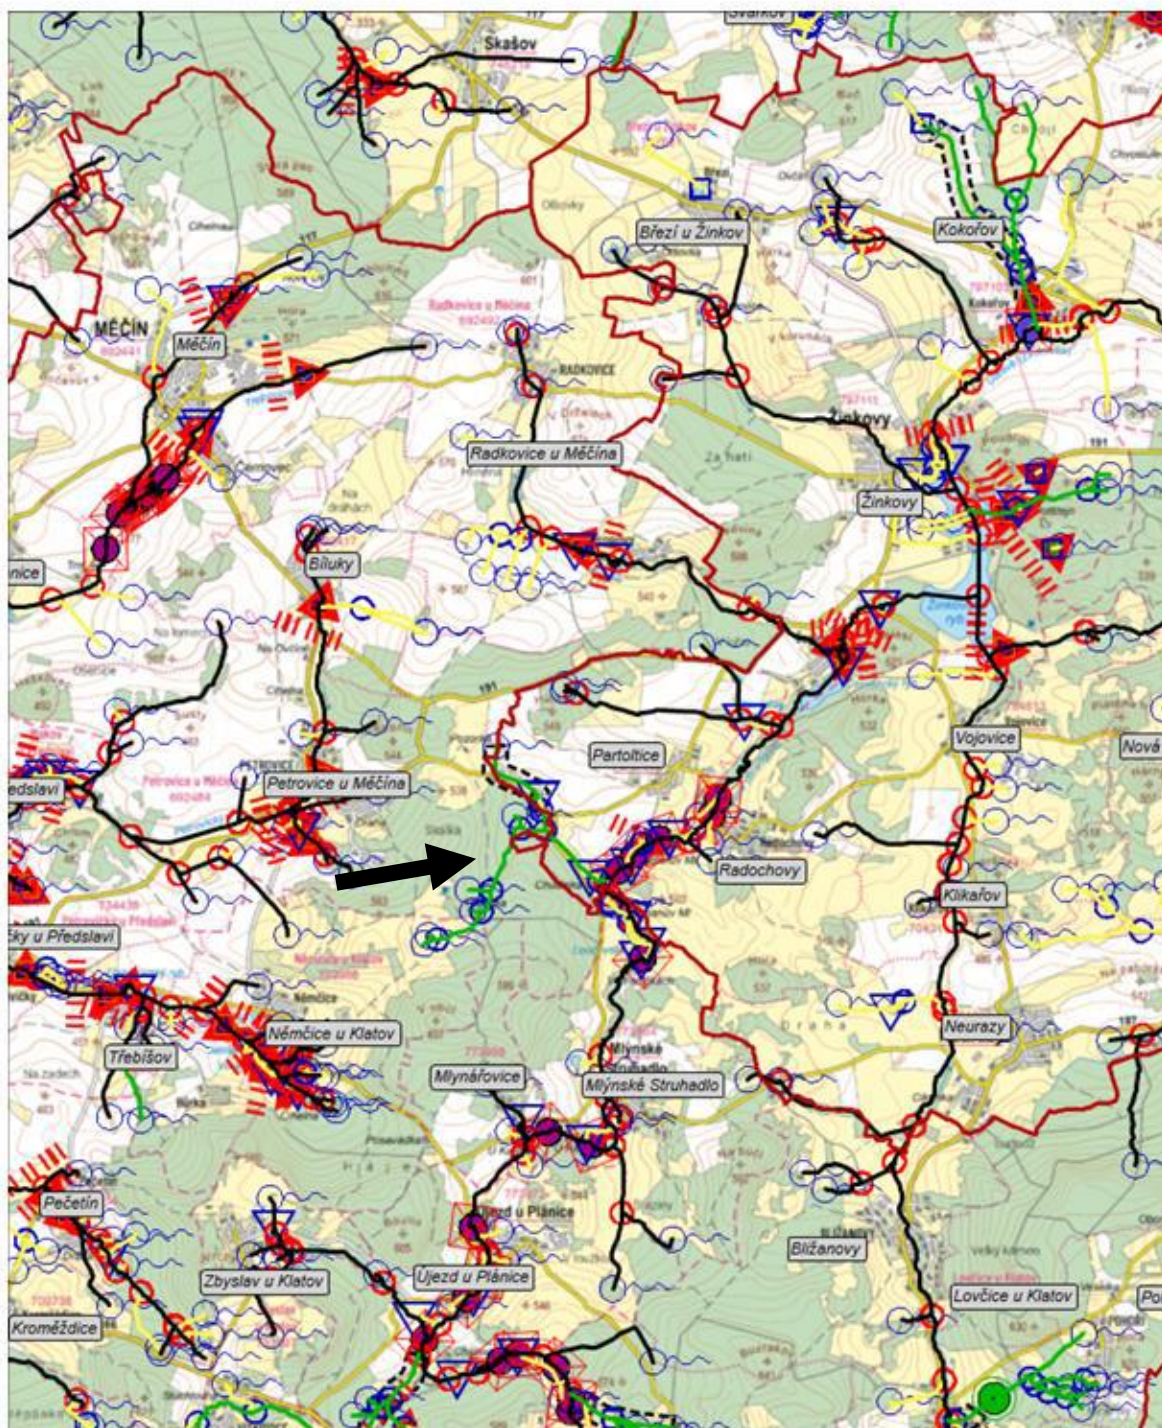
Skašov
Březí u Žinkov
Kokořov
MĚČÍN
Měčín
Radkovice u Měčína
RADKOVICE
Radkovice u Měčína
Žinkovy
Žinkovy
Bíluky
Partoltice
Vojovice
Nová
Petrovice u Měčína
edslavi
Radochovy
Klikařov
ky u Předslavi
Neurazy
Němčice u Klatov
Třebišov
Mlýnařovice
Mlýnské Struhadlo
Pečetín
Újezd u Plánice
Bližanovy
Zbyslav u Klatov
Lovčice u Klatov
Po
Kroměždice
nice